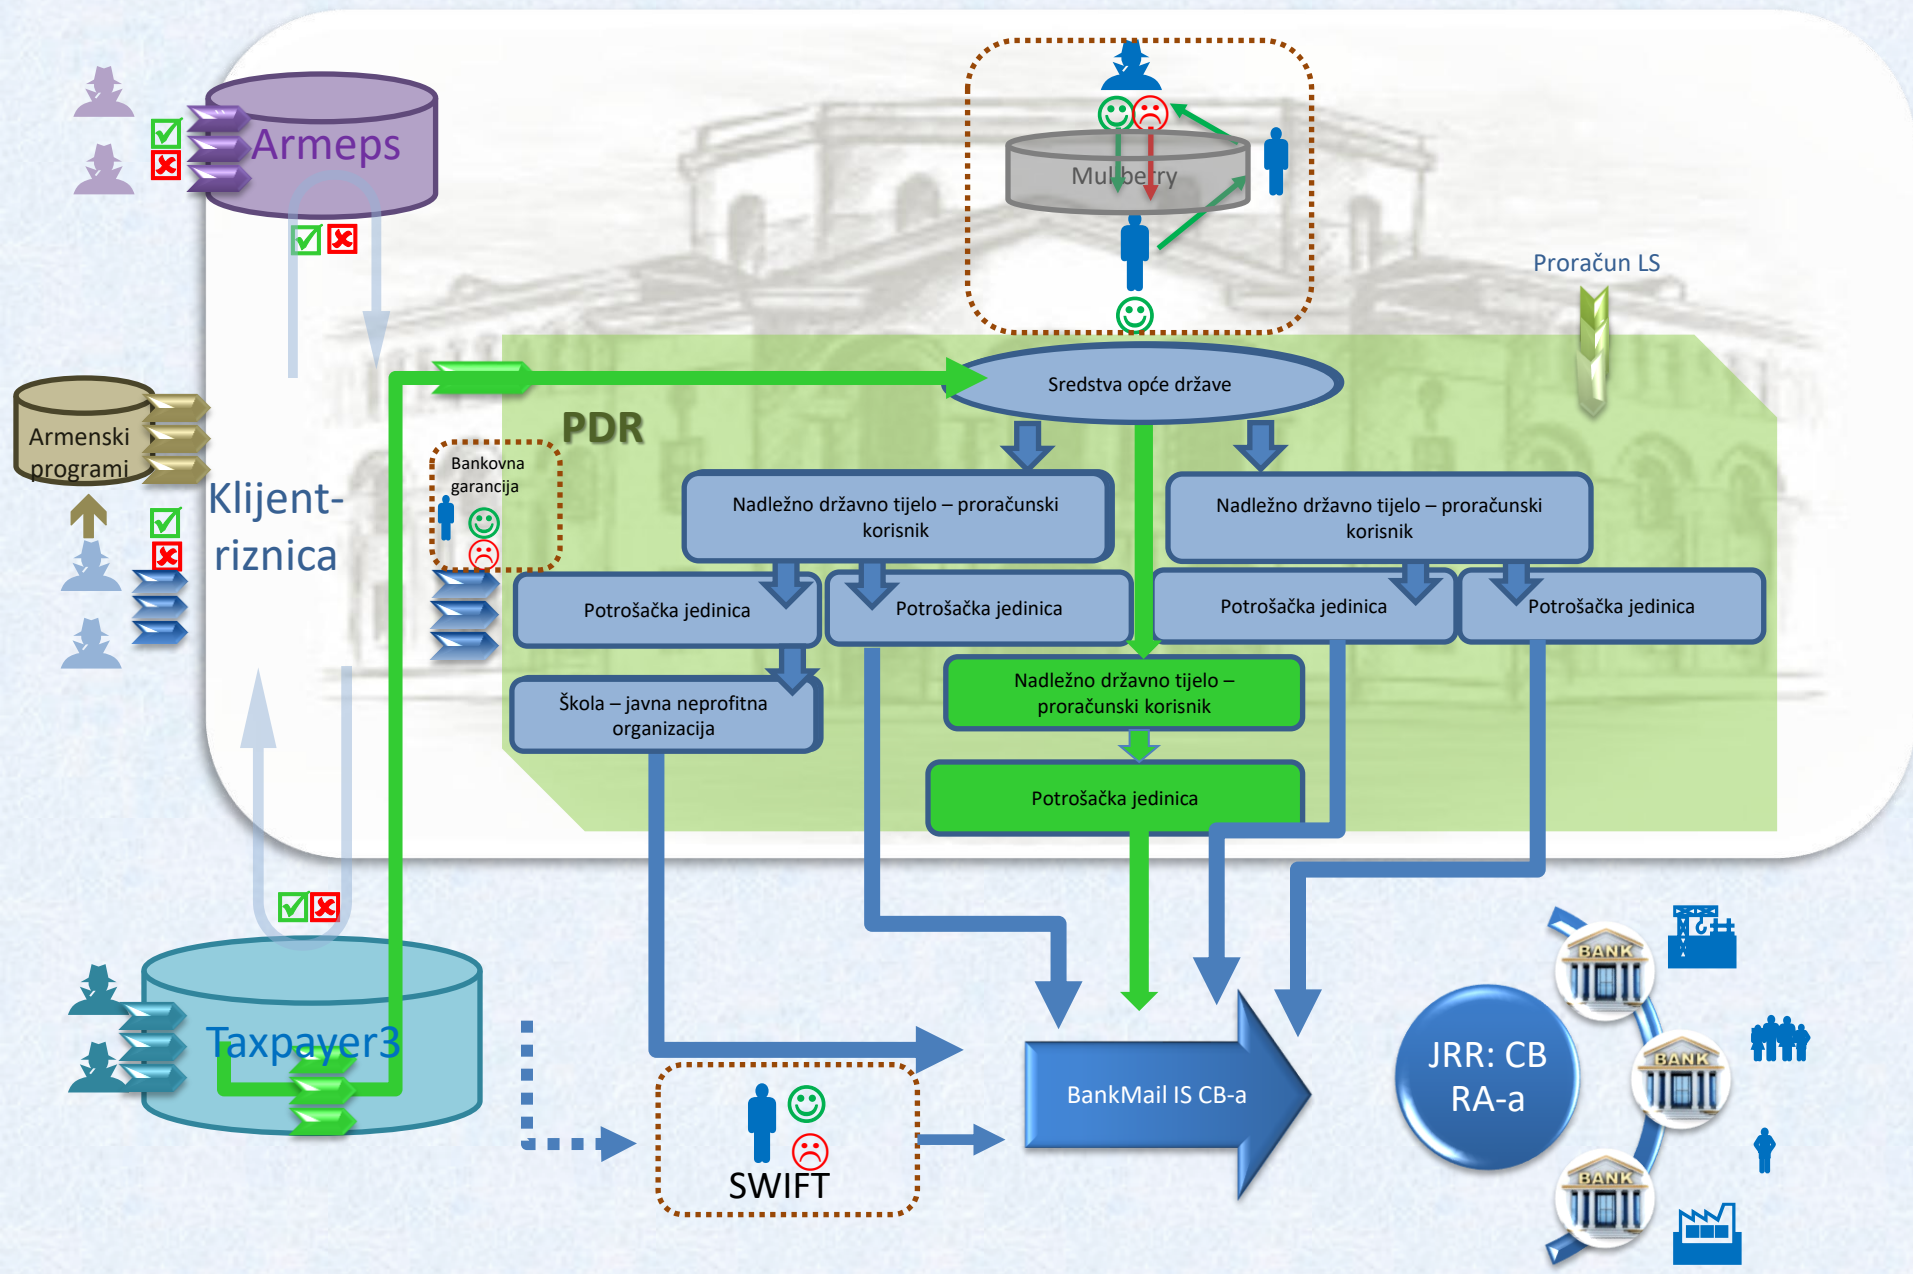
Armeps

Mulberry

Proračun LS

Armenski programi

Klijent-riznica

Sredstva opće države

PDR

Bankovna garancija

Nadležno državno tijelo – proračunski korisnik

Nadležno državno tijelo – proračunski korisnik

Potrošačka jedinica

Potrošačka jedinica

Potrošačka jedinica

Potrošačka jedinica

Škola – javna neprofitna organizacija

Nadležno državno tijelo – proračunski korisnik

Potrošačka jedinica

Taxpayer3

SWIFT

BankMail IS CB-a

JRR: CB RA-a

BANK

BANK

BANK